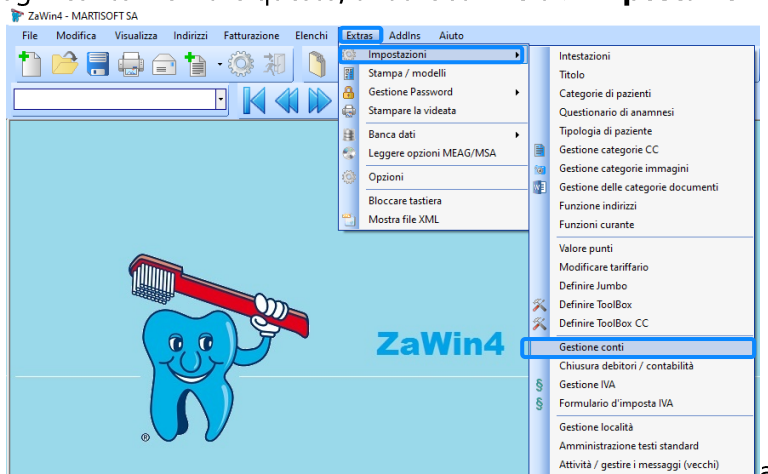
ZaWin4 - MARTISOFT SA

File Modifica Visualizza Indirizzi Fatturazione Elenchi Extras AddIns Aiuto

Impostazioni
Stampa / modelli
Gestione Password
Stampare la videata
Banca dati
Leggere opzioni MEAG/MSA
Opzioni
Bloccare tastiera
Mostra file XML

Intestazioni
Titolo
Categorie di pazienti
Questionario di anamnesi
Tipologia di paziente
Gestione categorie CC
Gestione categorie immagini
Gestione delle categorie documenti
Funzione indirizzi
Funzioni curante
Valore punti
Modificare tariffario
Definire Jumbo
Definire ToolBox
Definire ToolBox CC
Gestione conti
Chiusura debitori / contabilità
Gestione IVA
Formulario d'imposta IVA
Gestione località
Amministrazione testi standard
Attività / gestire i messaggi (vecchi)

ZaWin4

®